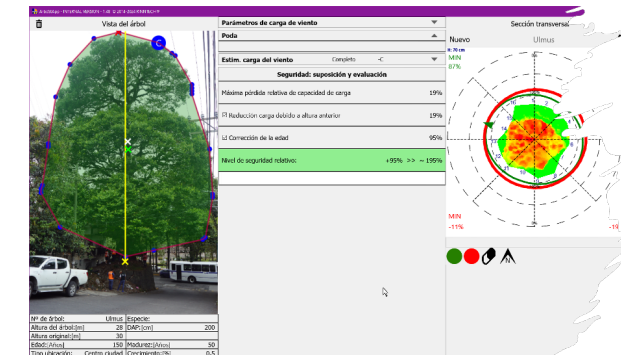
ArboStApp - INTERNAL ANDROID - 1.0.0

Vista del árbol

Parámetros de carga de viento

Poda

Estim. carga del viento Completo -C

Seguridad: suposición y evaluación

Máxima pérdida relativa de capacidad de carga 19%

☒ Reducción carga debido a altura anterior 19%

☐ Corrección de la edad 95%

Nivel de seguridad relativo: +95% >> = 195%

Sección transversal

Nuevo Ulmus

0.70 cm
MIN
87%

MIN
-11%

N

Nº de árbol: Ulmus
Especie:
Altura del árbol: [m] 28
DAP: [cm] 200
Altura original: [m] 30
Edad: [Años] 150
Madurez: [Años] 50
Tipo ubicación: Centro ciudad
Crecimiento: [%] 0.5